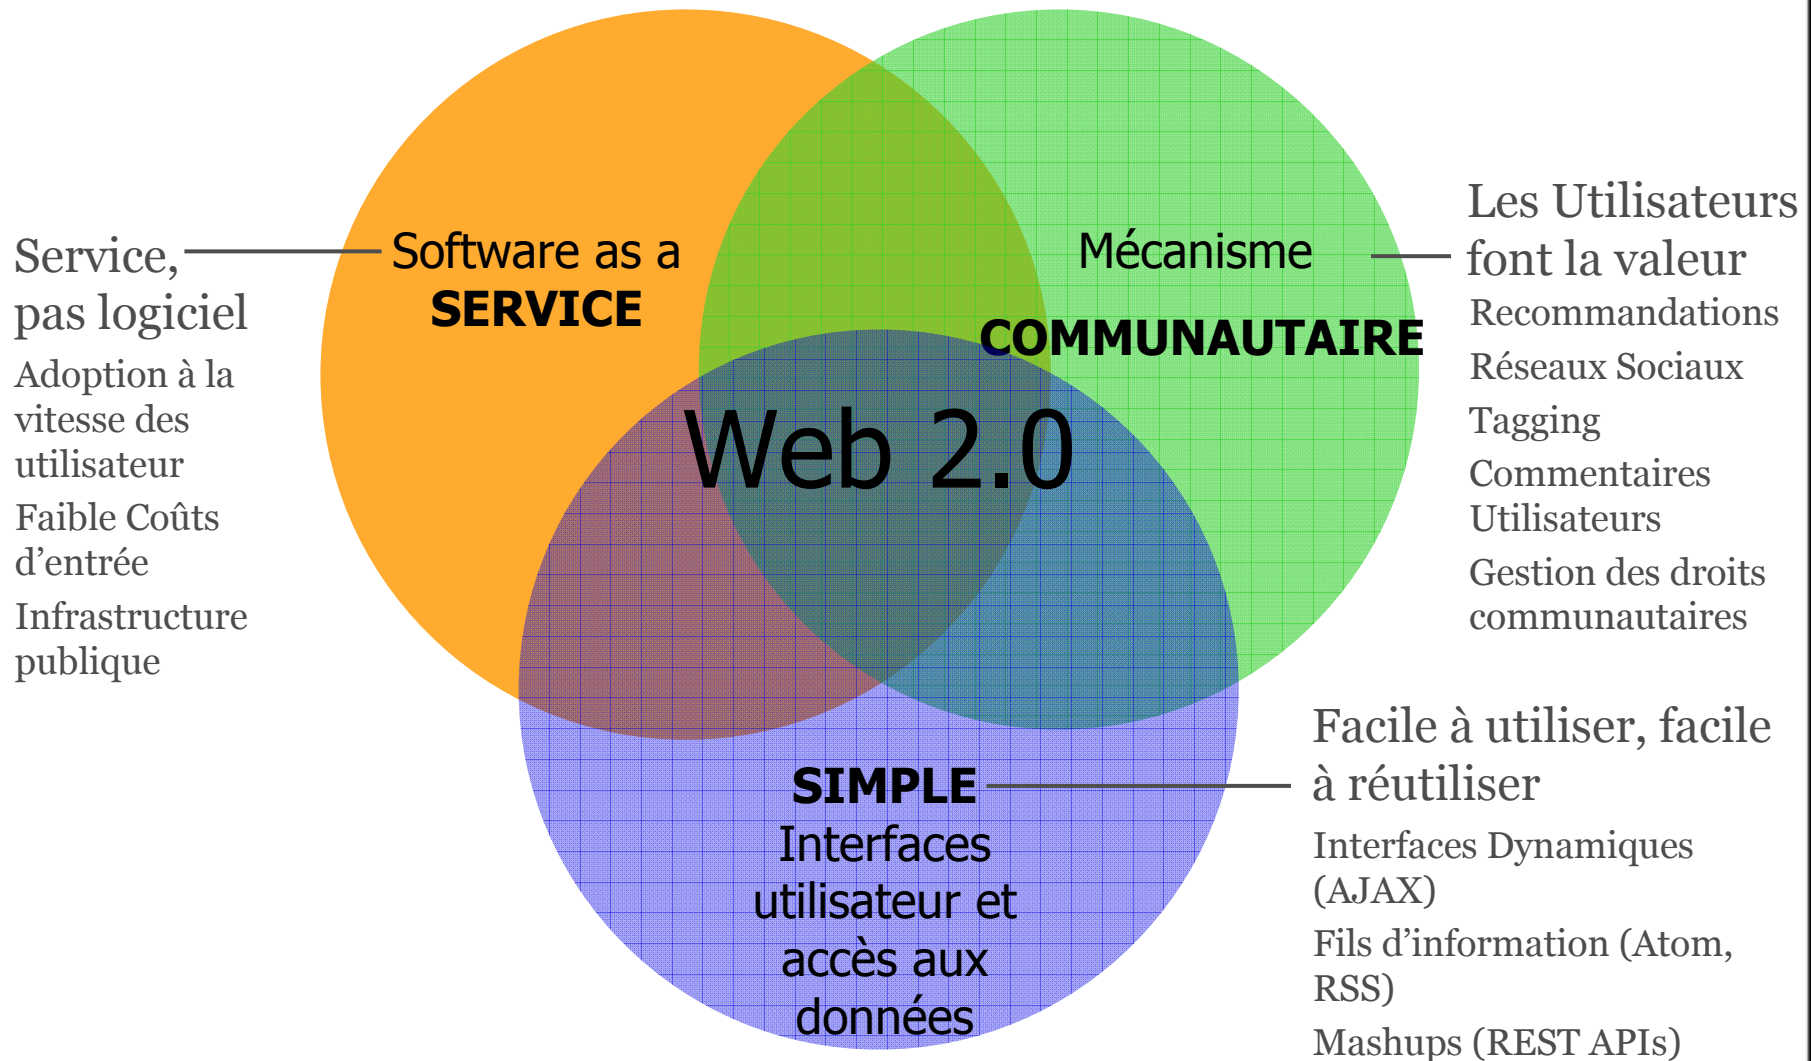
Service, pas logiciel

Adoption à la vitesse des utilisateur

Faible Coûts d'entrée

Infrastructure publique

Software as a SERVICE

Mécanisme COMMUNAUTAIRE

Les Utilisateurs font la valeur

Recommandations

Réseaux Sociaux

Tagging

Commentaires Utilisateurs

Gestion des droits communautaires

Web 2.0

SIMPLE Interfaces utilisateur et accès aux données

Facile à utiliser, facile à réutiliser

Interfaces Dynamiques (AJAX)

Fils d'information (Atom, RSS)

Mashups (REST APIs)